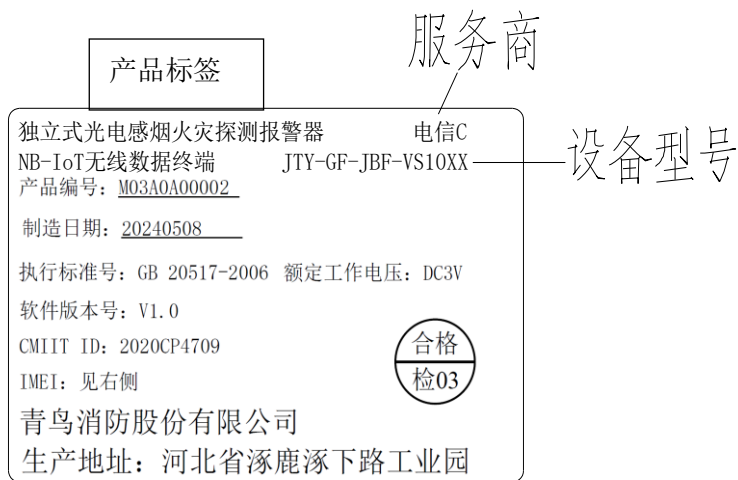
产品标签

服务商

独立式光电感烟火灾探测报警器 电信C

NB-IoT无线数据终端 JTY-GF-JBF-VS10XX

设备型号

产品编号：M03A0A00002

制造日期：20240508

执行标准号：GB 20517-2006 额定工作电压：DC3V

软件版本号：V1.0

CMIIT ID：2020CP4709

IMEI：见右侧

合格
检03

青鸟消防股份有限公司

生产地址：河北省涿鹿涿下路工业园